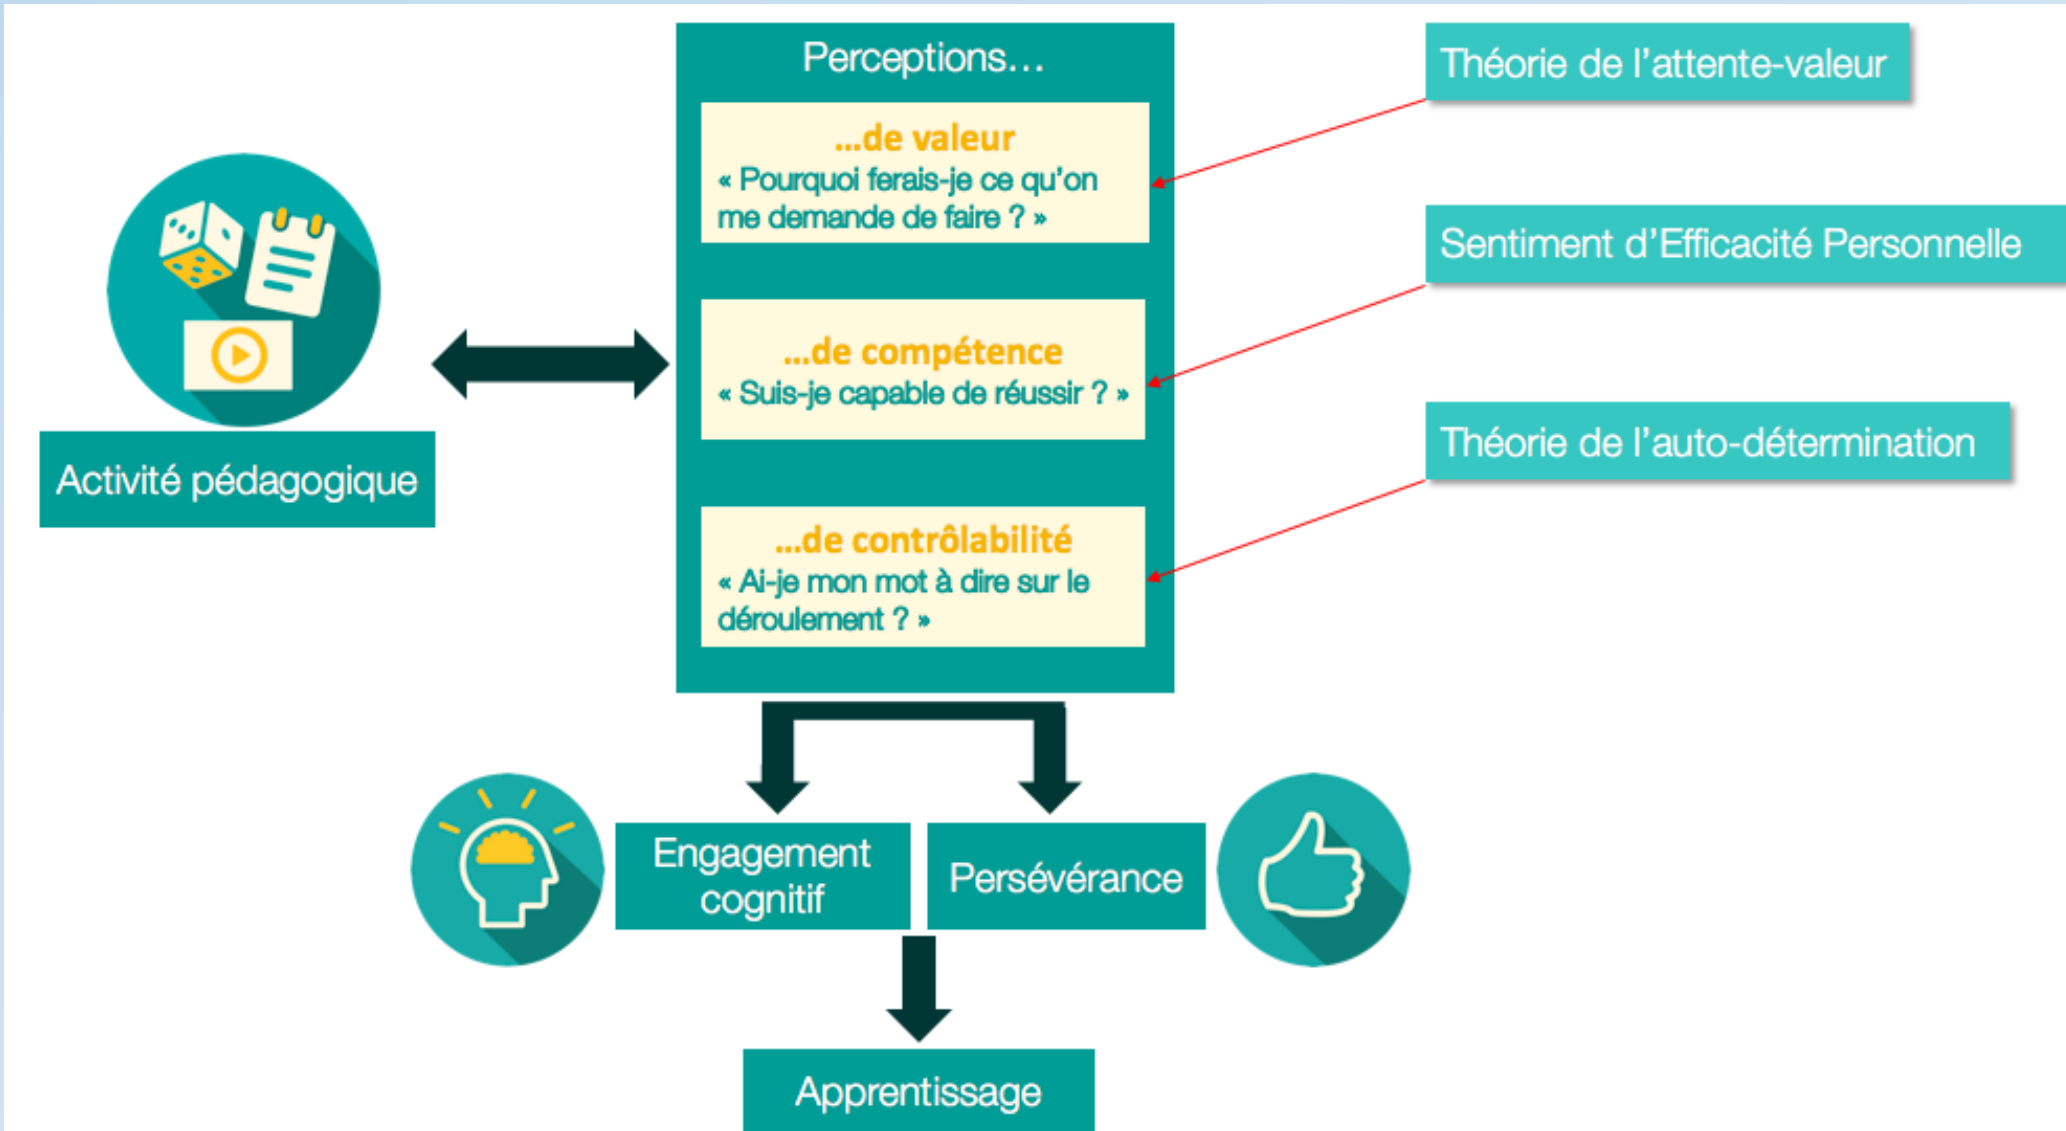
Activité pédagogique

Perceptions…

…de valeur
« Pourquoi ferais-je ce qu'on me demande de faire ? »

…de compétence
« Suis-je capable de réussir ? »

…de contrôlabilité
« Ai-je mon mot à dire sur le déroulement ? »

Théorie de l'attente-valeur

Sentiment d'Efficacité Personnelle

Théorie de l'auto-détermination

Engagement cognitif

Persévérance

Apprentissage